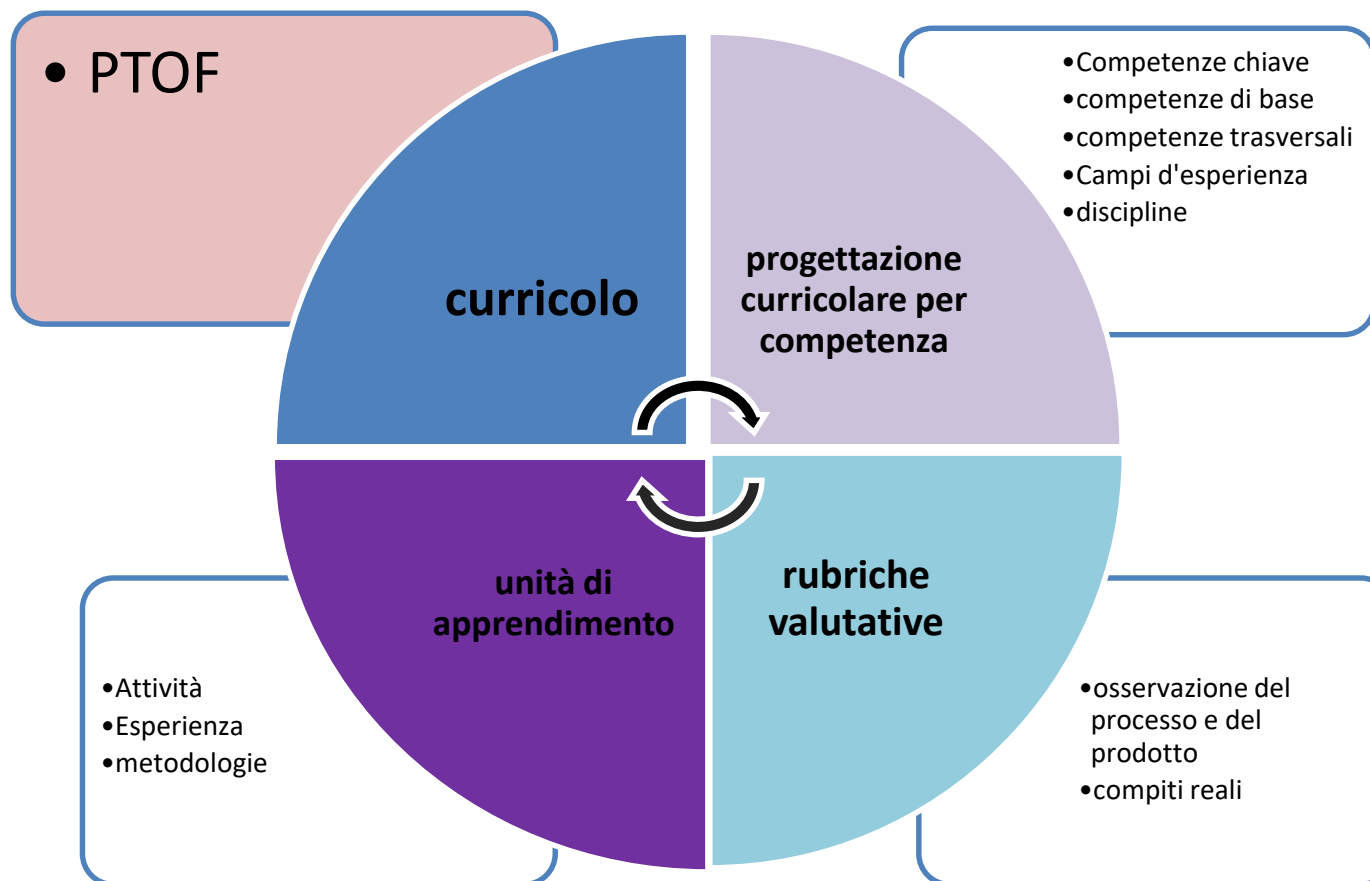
• PTOF

•Competenze chiave
•competenze di base
•competenze trasversali
•Campi d'esperienza
•discipline

curricolo

progettazione curricolare per competenza

unità di apprendimento

rubriche valutative

•Attività
•Esperienza
•metodologie

•osservazione del processo e del prodotto
•compiti reali